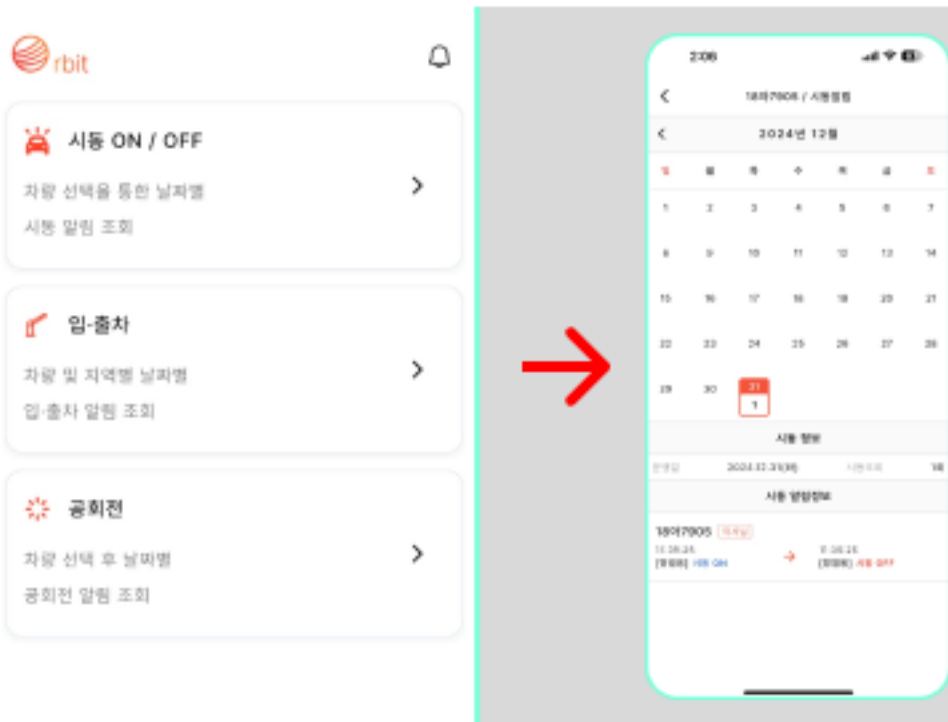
rbit

시동 ON / OFF

차량 선택을 통한 날짜별 시동 알림 조회

입-출차

차량 및 지역별 날짜별 입·출차 알림 조회

공회전

차량 선택 후 날짜별 공회전 알림 조회

2:06

18마7905 / 시동알림

2024년 12월

| 일 | 월 | 화 | 수 | 목 | 금 | 토 |
|---|---|---|---|---|---|---|
| 1 | 2 | 3 | 4 | 5 | 6 | 7 |
| 8 | 9 | 10 | 11 | 12 | 13 | 14 |
| 15 | 16 | 17 | 18 | 19 | 20 | 21 |
| 22 | 23 | 24 | 25 | 26 | 27 | 28 |
| 29 | 30 | 31 1 | | | | |

시동 정보

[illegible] 2024.12.31([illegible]) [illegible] 16

시동 알림정보

18마7905 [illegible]

11:36:26 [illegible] 시동 ON

11:38:26 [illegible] 시동 OFF